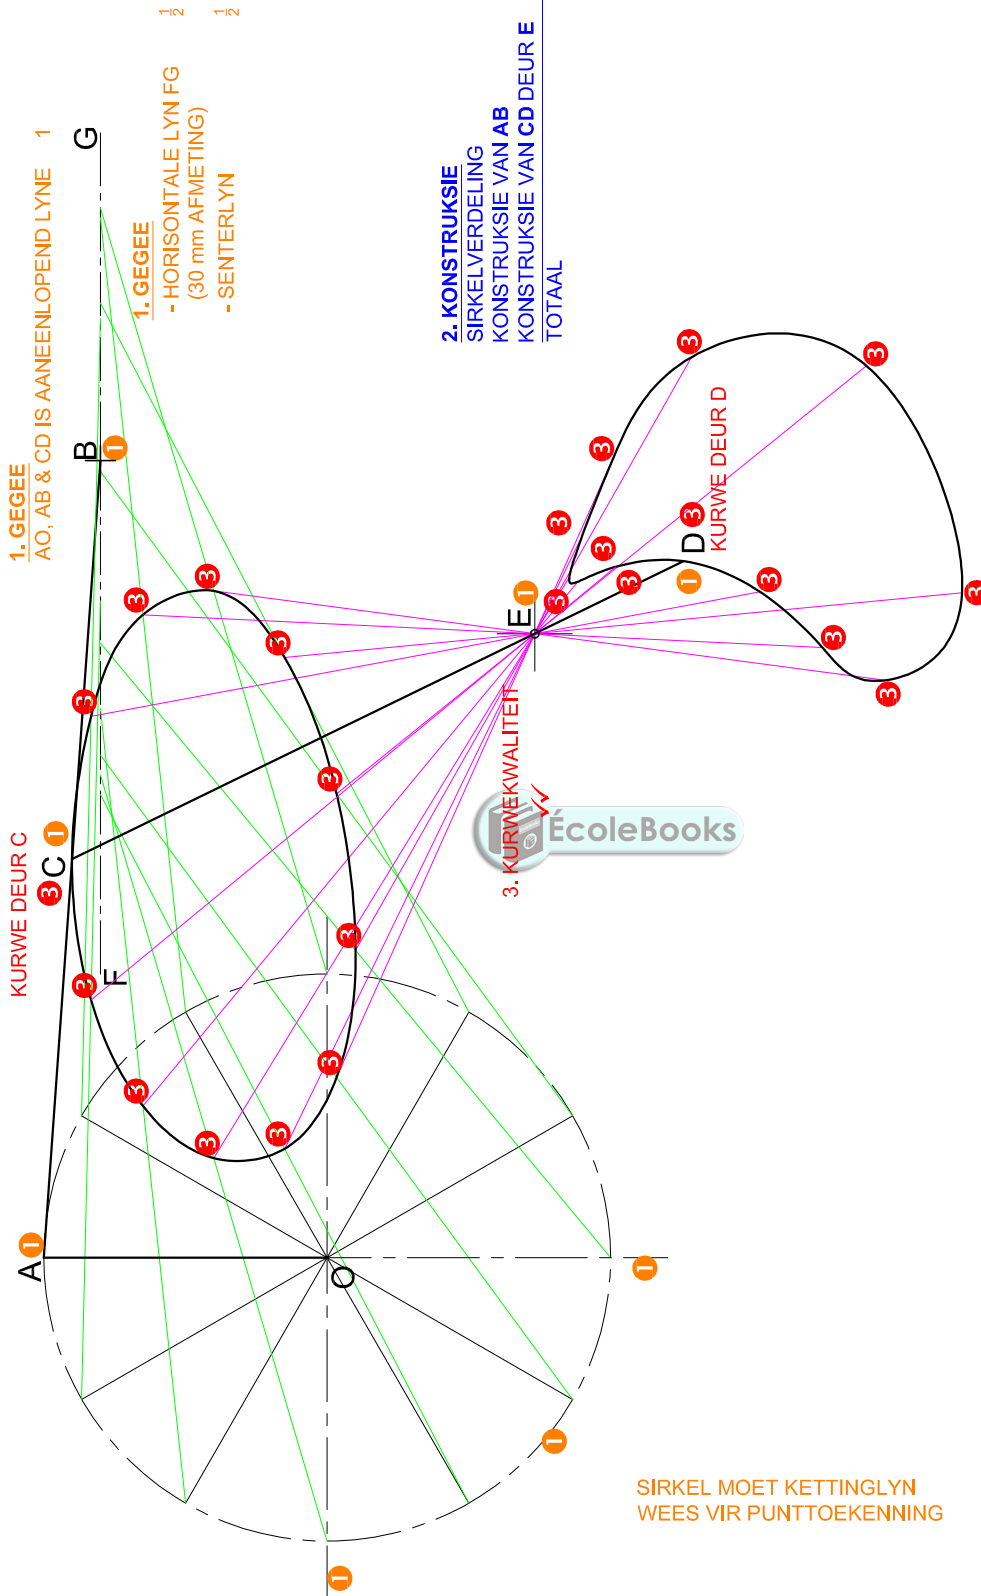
1. GEGEE
AO, AB & CD IS AANEENLOPEND LYNE 1

1. GEGEE
- HORISONTALE LYN FG $\frac{1}{2}$
(30 mm AFMETING)
- SENTERLYN $\frac{1}{2}$

2. KONSTRUKSIE
SIRKELVERDELING
KONSTRUKSIE VAN AB
KONSTRUKSIE VAN CD DEUR E
TOTAAL

G
B 1
KURWE DEUR D
D 3
1
E 1
3
KURWE DEUR C
3 C 1
F
3. KURWEKWALITEIT
ÉcoleBooks
A 1
O
1
1
1
SIRKEL MOET KETTINGLYN
WEES VIR PUNTTOEKENNING